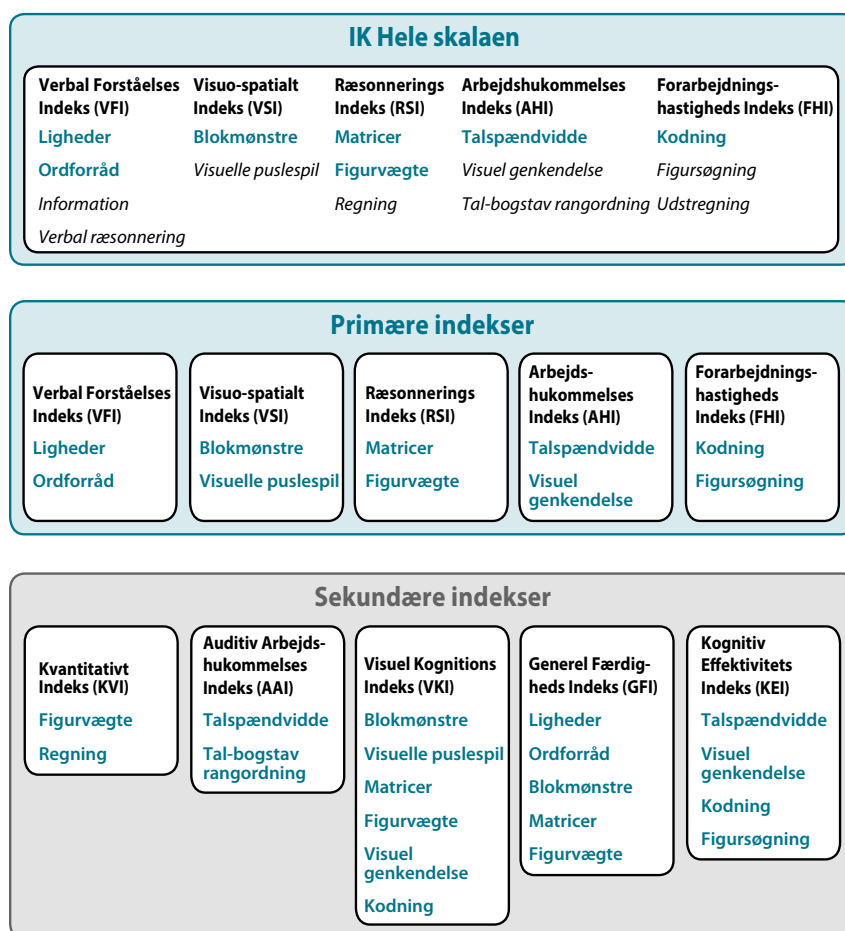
IK Hele skalaen

Verbal Forståelses Indeks (VFI)
Ligheder
Ordforråd
Information
Verbal ræsonnering

Visuo-spatialt Indeks (VSI)
Blokmønstre
Visuelle puslespil

Ræsonnerings Indeks (RSI)
Matricer
Figurvægte
Regning

Arbejdshukommelses Indeks (AHI)
Talspændvidde
Visuel genkendelse
Tal-bogstav rangordning

Forarbejdnings-hastigheds Indeks (FHI)
Kodning
Figursøgning
Udstregning

Primære indekser

Verbal Forståelses Indeks (VFI)
Ligheder
Ordforråd

Visuo-spatialt Indeks (VSI)
Blokmønstre
Visuelle puslespil

Ræsonnerings Indeks (RSI)
Matricer
Figurvægte

Arbejds-hukommelses Indeks (AHI)
Talspændvidde
Visuel genkendelse

Forarbejdnings-hastigheds Indeks (FHI)
Kodning
Figursøgning

Sekundære indekser

Kvantitativt Indeks (KVI)
Figurvægte
Regning

Auditiv Arbejds-hukommelses Indeks (AAI)
Talspændvidde
Tal-bogstav rangordning

Visuel Kognitions Indeks (VKI)
Blokmønstre
Visuelle puslespil
Matricer
Figurvægte
Visuel genkendelse
Kodning

Generel Færdig-heds Indeks (GFI)
Ligheder
Ordforråd
Blokmønstre
Matricer
Figurvægte

Kognitiv Effektivitets Indeks (KEI)
Talspændvidde
Visuel genkendelse
Kodning
Figursøgning